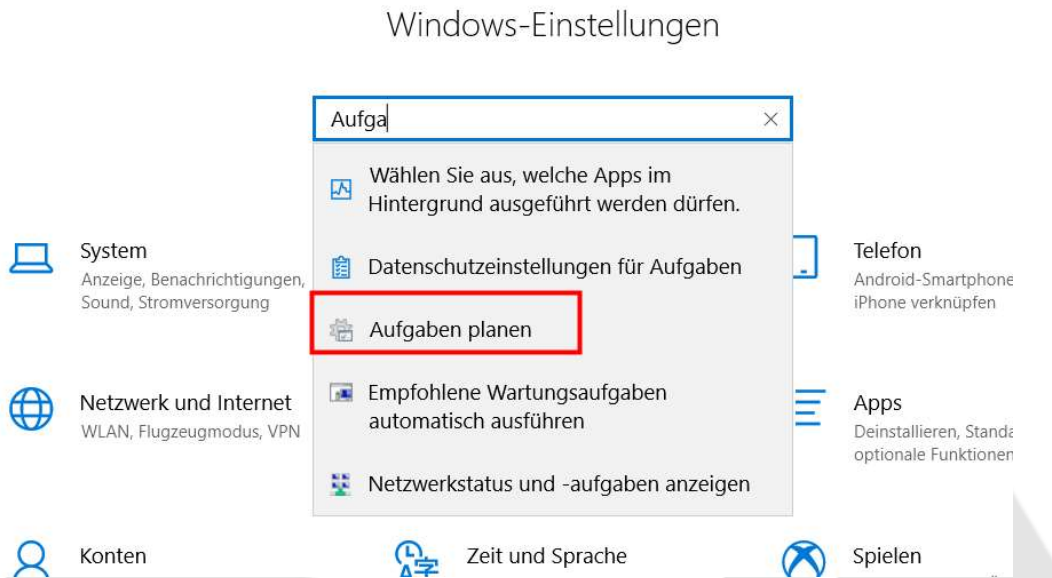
Windows-Einstellungen

Aufga

Wählen Sie aus, welche Apps im Hintergrund ausgeführt werden dürfen.

Datenschutzeinstellungen für Aufgaben

Aufgaben planen

Empfohlene Wartungsaufgaben automatisch ausführen

Netzwerkstatus und -aufgaben anzeigen

System
Anzeige, Benachrichtigungen, Sound, Stromversorgung

Netzwerk und Internet
WLAN, Flugzeugmodus, VPN

Telefon
Android-Smartphone
iPhone verknüpfen

Apps
Deinstallieren, Standa
optionale Funktionen

Konten

Zeit und Sprache

Spielen